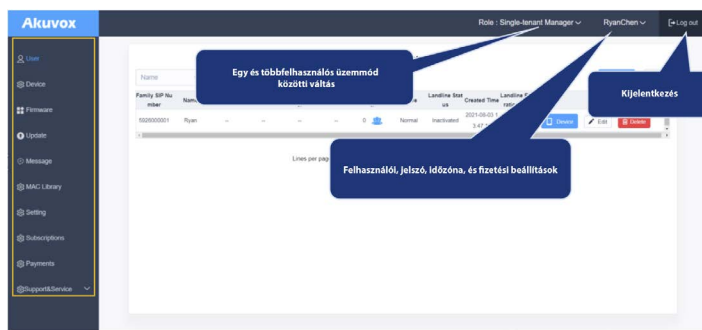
Akuvox

Role : Single-tenant Manager

RyanChen

Log out

User

Device

Firmware

Update

Message

MAC Library

Setting

Subscriptions

Payments

Support&Service

Name

Egy és többfelhasználós üzemmód közötti váltás

Kijelentkezés

| Family SIP Number | Name | | | | | | Landline Status | Created Time | Landline Expiration |
|---|---|---|---|---|---|---|---|---|---|
| 5026000001 | Ryan | -- | -- | -- | -- | 0 | Normal | Inactivated | 2021-08-03 1... 3:47 |

Device

Edit

Delete

Lines per pag

Felhasználói, jelszó, időzóna, és fizetési beállítások